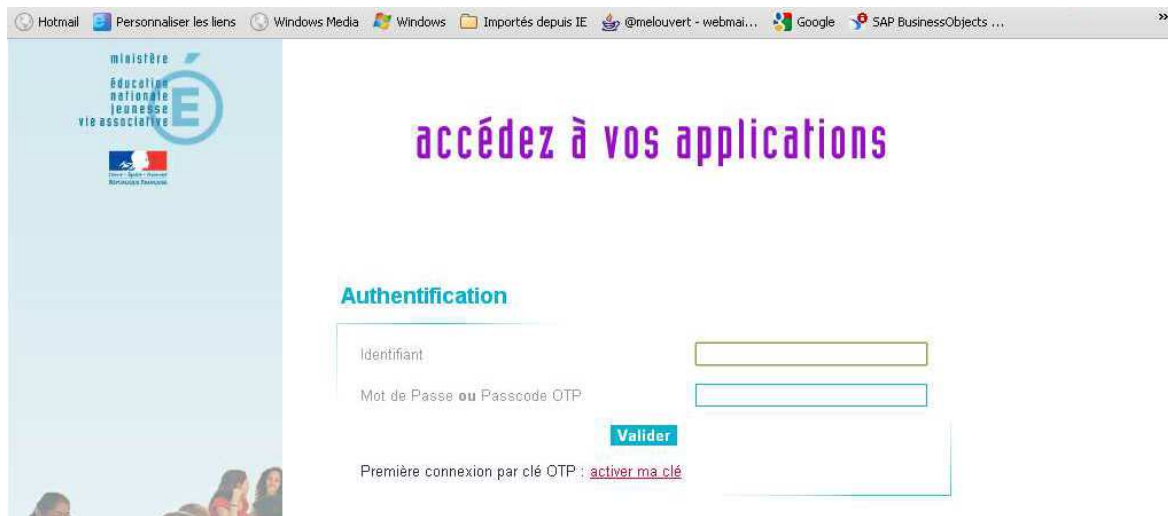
Hotmail Personnaliser les liens Windows Media Windows Importés depuis IE @melouvert - webmai... Google SAP BusinessObjects ... »

ministère éducation nationale jeunesse vie associative

Liberté • Égalité • Fraternité
RÉPUBLIQUE FRANÇAISE

accédez à vos applications

Authentification

Identifiant

Mot de Passe ou Passcode OTP

Valider

Première connexion par clé OTP : activer ma clé